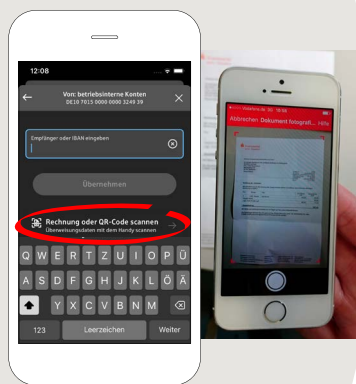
12:08

Von: betriebsinterne Konten
DE10 7015 0000 0000 3249 39

Empfänger oder IBAN eingeben

Übernehmen

Rechnung oder QR-Code scannen
Überweisungsdaten mit dem Handy scannen

Q W E R T Z U I O P Ü
A S D F G H J K L Ö Ä
Y X C V B N M

123 Leerzeichen Weiter

Abbrechen Dokument fotografi... Hilfe